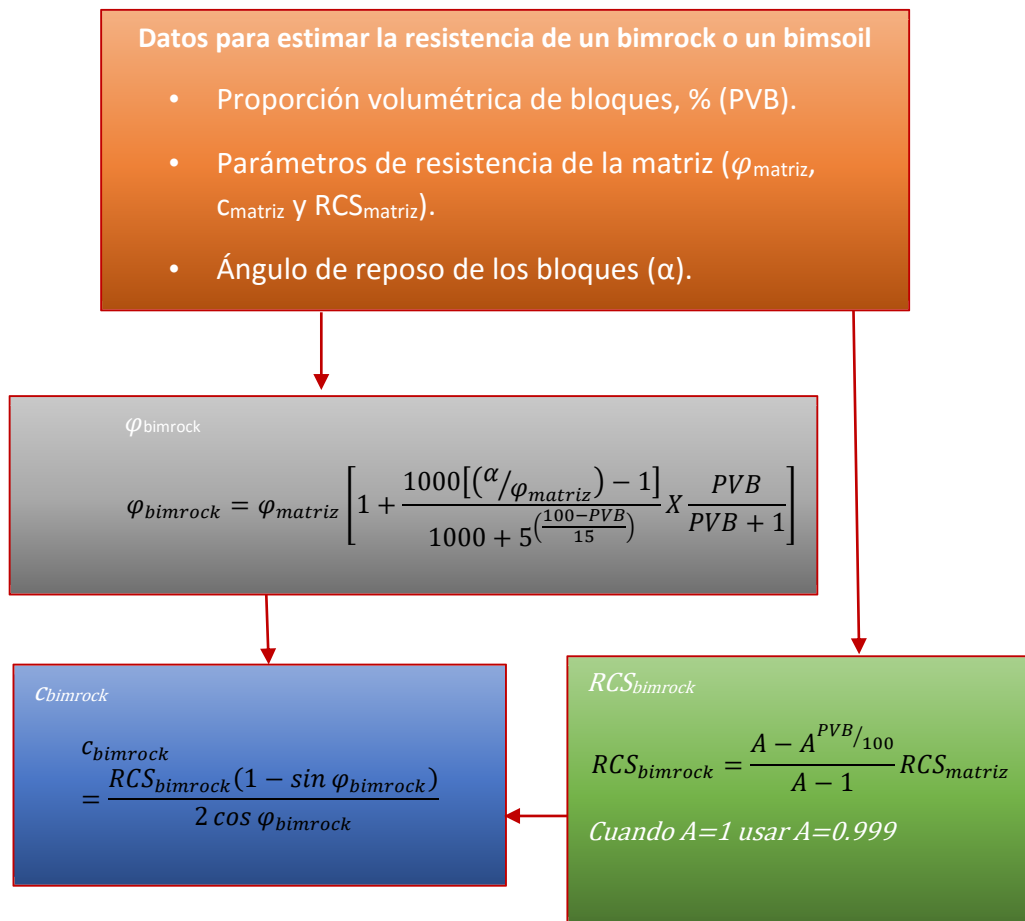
Datos para estimar la resistencia de un bimrock o un bimsoil

• Proporción volumétrica de bloques, % (PVB).

• Parámetros de resistencia de la matriz ($\varphi_{matriz}$, $c_{matriz}$ y $RCS_{matriz}$).

• Ángulo de reposo de los bloques (α).

$\varphi_{bimrock}$

$\varphi_{bimrock} = \varphi_{matriz}\left[1 + \frac{1000\left[\left(\alpha/\varphi_{matriz}\right) - 1\right]}{1000 + 5^{\left(\frac{100-PVB}{15}\right)}} X \frac{PVB}{PVB+1}\right]$

$c_{bimrock}$

$c_{bimrock} = \frac{RCS_{bimrock}(1 - sin\,\varphi_{bimrock})}{2\,cos\,\varphi_{bimrock}}$

$RCS_{bimrock}$

$RCS_{bimrock} = \frac{A - A^{PVB/100}}{A-1} RCS_{matriz}$

Cuando A=1 usar A=0.999